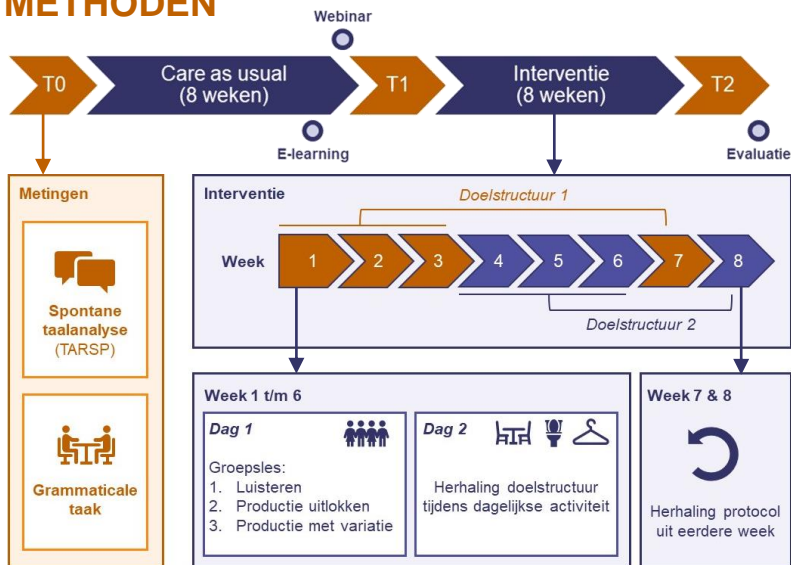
METHODEN

Webinar

T0

Care as usual
(8 weken)

T1

Interventie
(8 weken)

T2

E-learning

Evaluatie

Metingen

Spontane taalanalyse
(TARSP)

Grammaticale taak

Interventie

Doelstructuur 1

Week

1 2 3 4 5 6 7 8

Doelstructuur 2

Week 1 t/m 6

Dag 1

Groepsles:
1. Luisteren
2. Productie uitlokken
3. Productie met variatie

Dag 2

Herhaling doelstructuur tijdens dagelijkse activiteit

Week 7 & 8

Herhaling protocol uit eerdere week